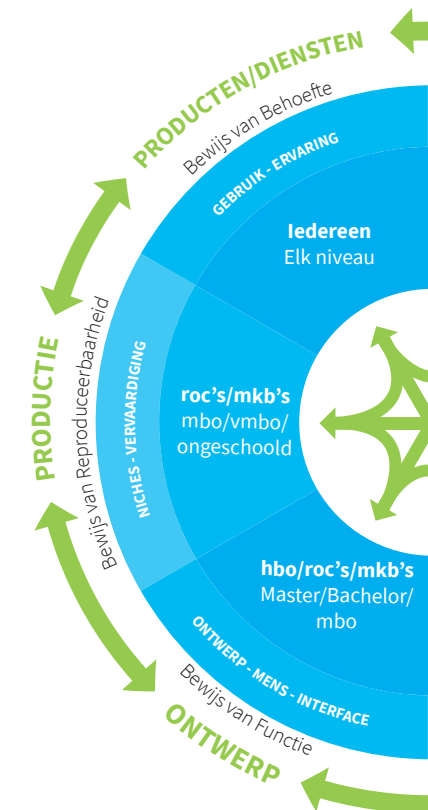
PRODUCTEN/DIENSTEN

Bewijs van Behoefte

GEBRUIK - ERVARING

Iedereen
Elk niveau

PRODUCTIE

Bewijs van Reproduceerbaarheid

NICHES - VERVAARDIGING

roc's/mkb's
mbo/vmbo/
ongeschoold

hbo/roc's/mkb's
Master/Bachelor/
mbo

ONTWERP - MENS - INTERFACE

Bewijs van Functie

ONTWERP